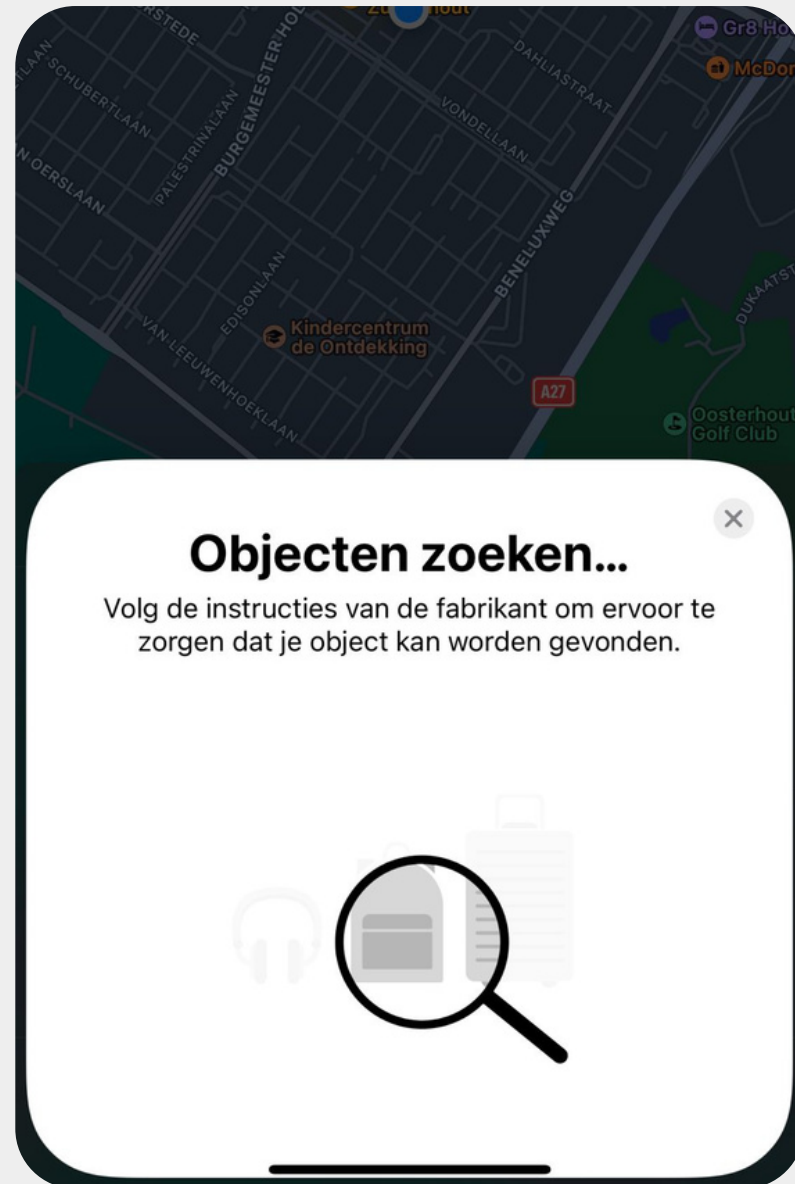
Zu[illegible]hout
RSTEDE
SCHUBERTLAAN
LAAN
BURGEMEESTER HO
OERSLAAN
PALESTRINALAAN
DAHLIASTRAAT
VONDELLAAN
Gr8 Ho
McDon
BENELUXWEG
EDISONLAAN
Kindercentrum de Ontdekking
VAN-LEEUWENHOEKLAAN
DUKAATST
A27
Oosterhout Golf Club

×

Objecten zoeken...

Volg de instructies van de fabrikant om ervoor te zorgen dat je object kan worden gevonden.